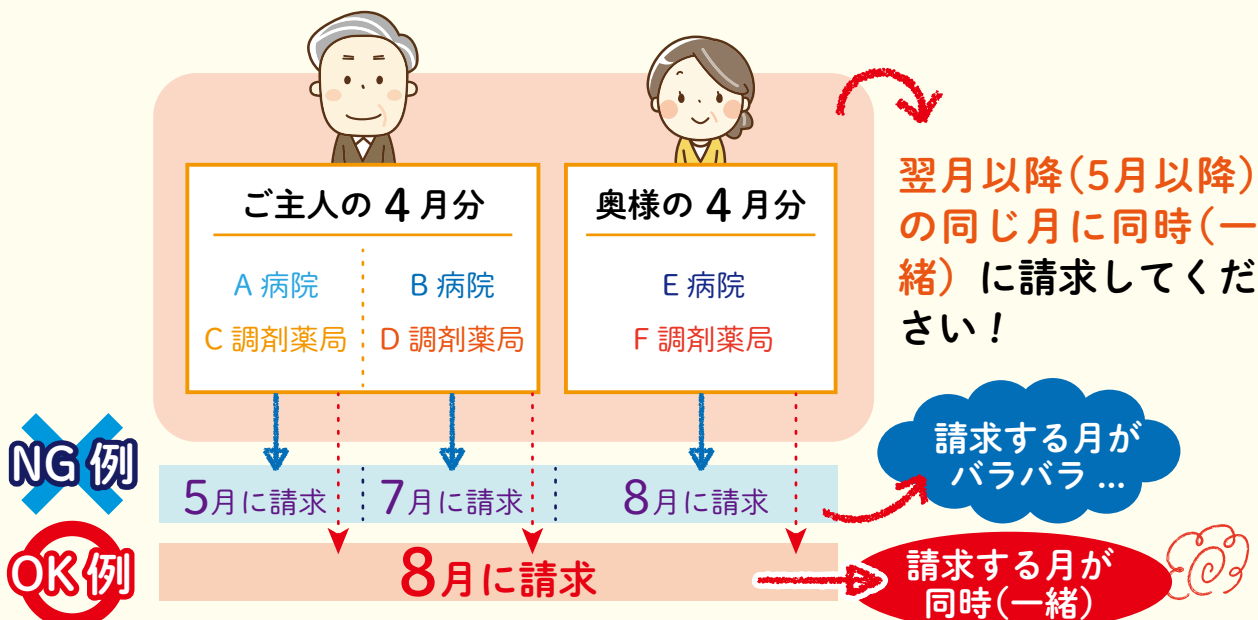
ご主人の 4 月分

A 病院
C 調剤薬局

B 病院
D 調剤薬局

奥様の 4 月分

E 病院
F 調剤薬局

翌月以降(5月以降)の同じ月に同時(一緒) に請求してください！

NG 例

5月に請求

7月に請求

8月に請求

請求する月がバラバラ …

OK 例

8月に請求

請求する月が同時(一緒)